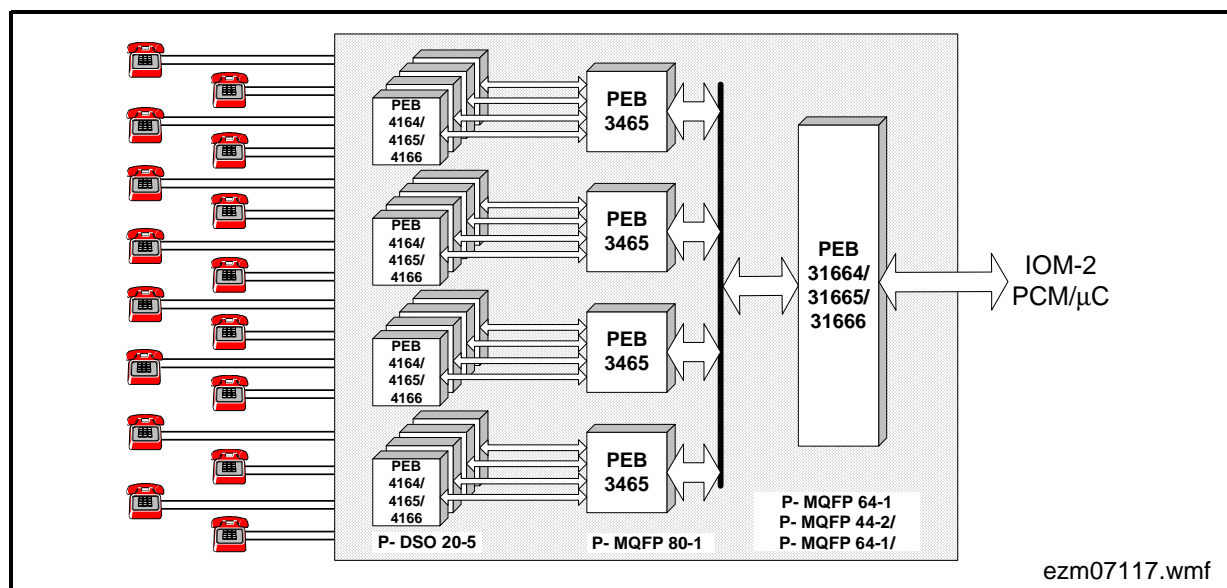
PEB 4164/ 4165/ 4166

PEB 3465

PEB 4164/ 4165/ 4166

PEB 3465

PEB 4164/ 4165/ 4166

PEB 3465

PEB 4164/ 4165/ 4166

PEB 3465

PEB 31664/ 31665/ 31666

IOM-2 PCM/$\mu$C

P- DSO 20-5

P- MQFP 80-1

P- MQFP 64-1
P- MQFP 44-2/
P- MQFP 64-1/

ezm07117.wmf